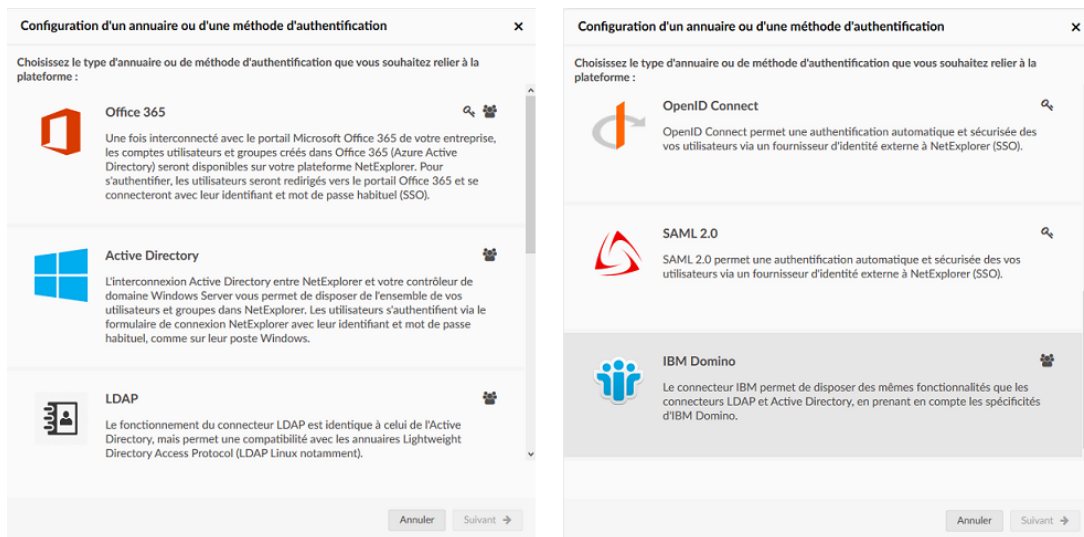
Configuration d'un annuaire ou d'une méthode d'authentification ×

Choisissez le type d'annuaire ou de méthode d'authentification que vous souhaitez relier à la plateforme :

Office 365

Une fois interconnecté avec le portail Microsoft Office 365 de votre entreprise, les comptes utilisateurs et groupes créés dans Office 365 (Azure Active Directory) seront disponibles sur votre plateforme NetExplorer. Pour s'authentifier, les utilisateurs seront redirigés vers le portail Office 365 et se connecteront avec leur identifiant et mot de passe habituel (SSO).

Active Directory

L'interconnexion Active Directory entre NetExplorer et votre contrôleur de domaine Windows Server vous permet de disposer de l'ensemble de vos utilisateurs et groupes dans NetExplorer. Les utilisateurs s'authentifient via le formulaire de connexion NetExplorer avec leur identifiant et mot de passe habituel, comme sur leur poste Windows.

LDAP

Le fonctionnement du connecteur LDAP est identique à celui de l'Active Directory, mais permet une compatibilité avec les annuaires Lightweight Directory Access Protocol (LDAP Linux notamment).

Annuler Suivant

Configuration d'un annuaire ou d'une méthode d'authentification ×

Choisissez le type d'annuaire ou de méthode d'authentification que vous souhaitez relier à la plateforme :

OpenID Connect

OpenID Connect permet une authentification automatique et sécurisée des vos utilisateurs via un fournisseur d'identité externe à NetExplorer (SSO).

SAML 2.0

SAML 2.0 permet une authentification automatique et sécurisée des vos utilisateurs via un fournisseur d'identité externe à NetExplorer (SSO).

IBM Domino

Le connecteur IBM permet de disposer des mêmes fonctionnalités que les connecteurs LDAP et Active Directory, en prenant en compte les spécificités d'IBM Domino.

Annuler Suivant